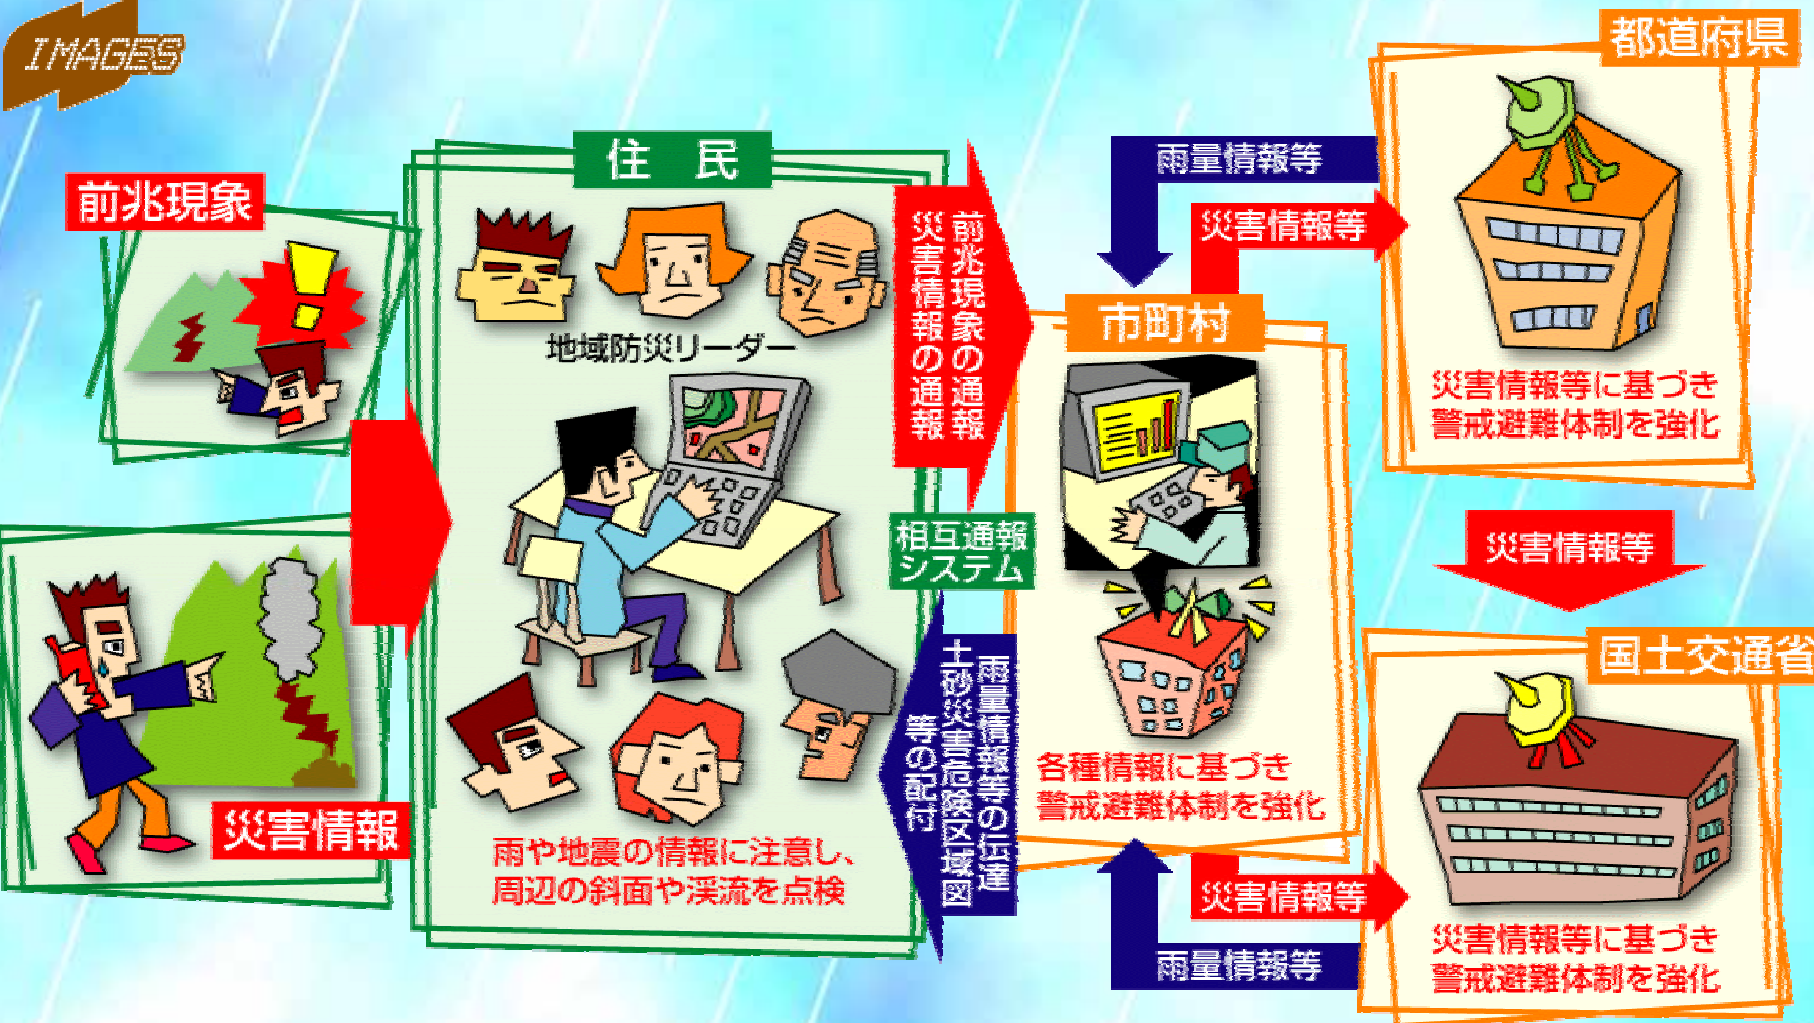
IMAGES

前兆現象

災害情報

住　民

地域防災リーダー

雨や地震の情報に注意し、周辺の斜面や渓流を点検

前兆現象の通報
災害情報の通報

相互通報システム

雨量情報等の伝達
土砂災害危険区域図等の配付

市町村

各種情報に基づき警戒避難体制を強化

雨量情報等

災害情報等

都道府県

災害情報等に基づき警戒避難体制を強化

災害情報等

国土交通省

災害情報等に基づき警戒避難体制を強化

災害情報等

雨量情報等